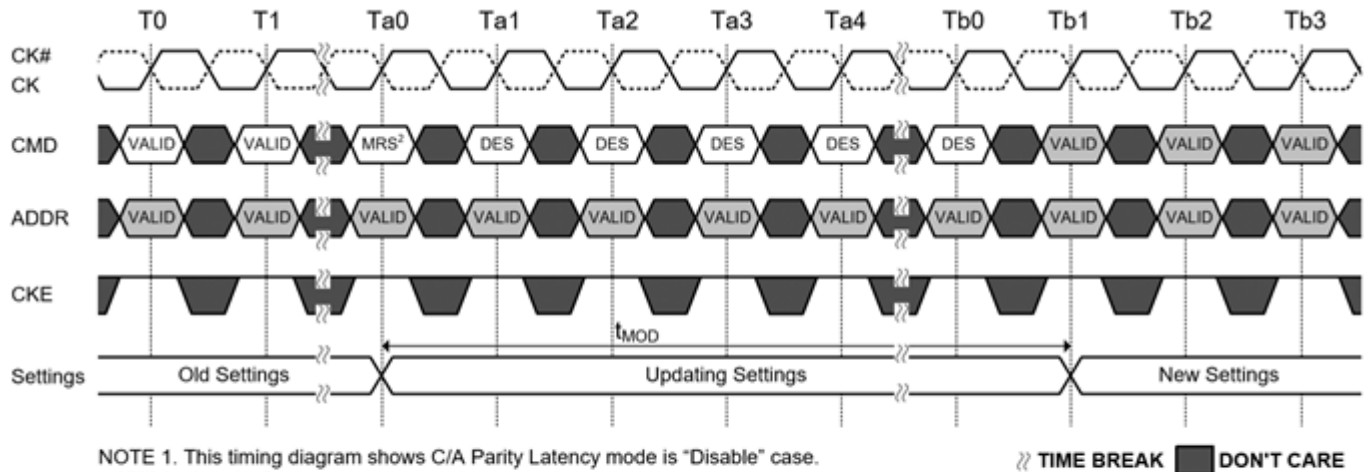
T0 T1 Ta0 Ta1 Ta2 Ta3 Ta4 Tb0 Tb1 Tb2 Tb3

CK#
CK

CMD VALID VALID MRS$^2$ DES DES DES DES DES VALID VALID VALID

ADDR VALID VALID VALID VALID VALID VALID VALID VALID VALID VALID VALID

CKE

$t_{MOD}$

Settings Old Settings Updating Settings New Settings

NOTE 1. This timing diagram shows C/A Parity Latency mode is "Disable" case.

TIME BREAK DON'T CARE